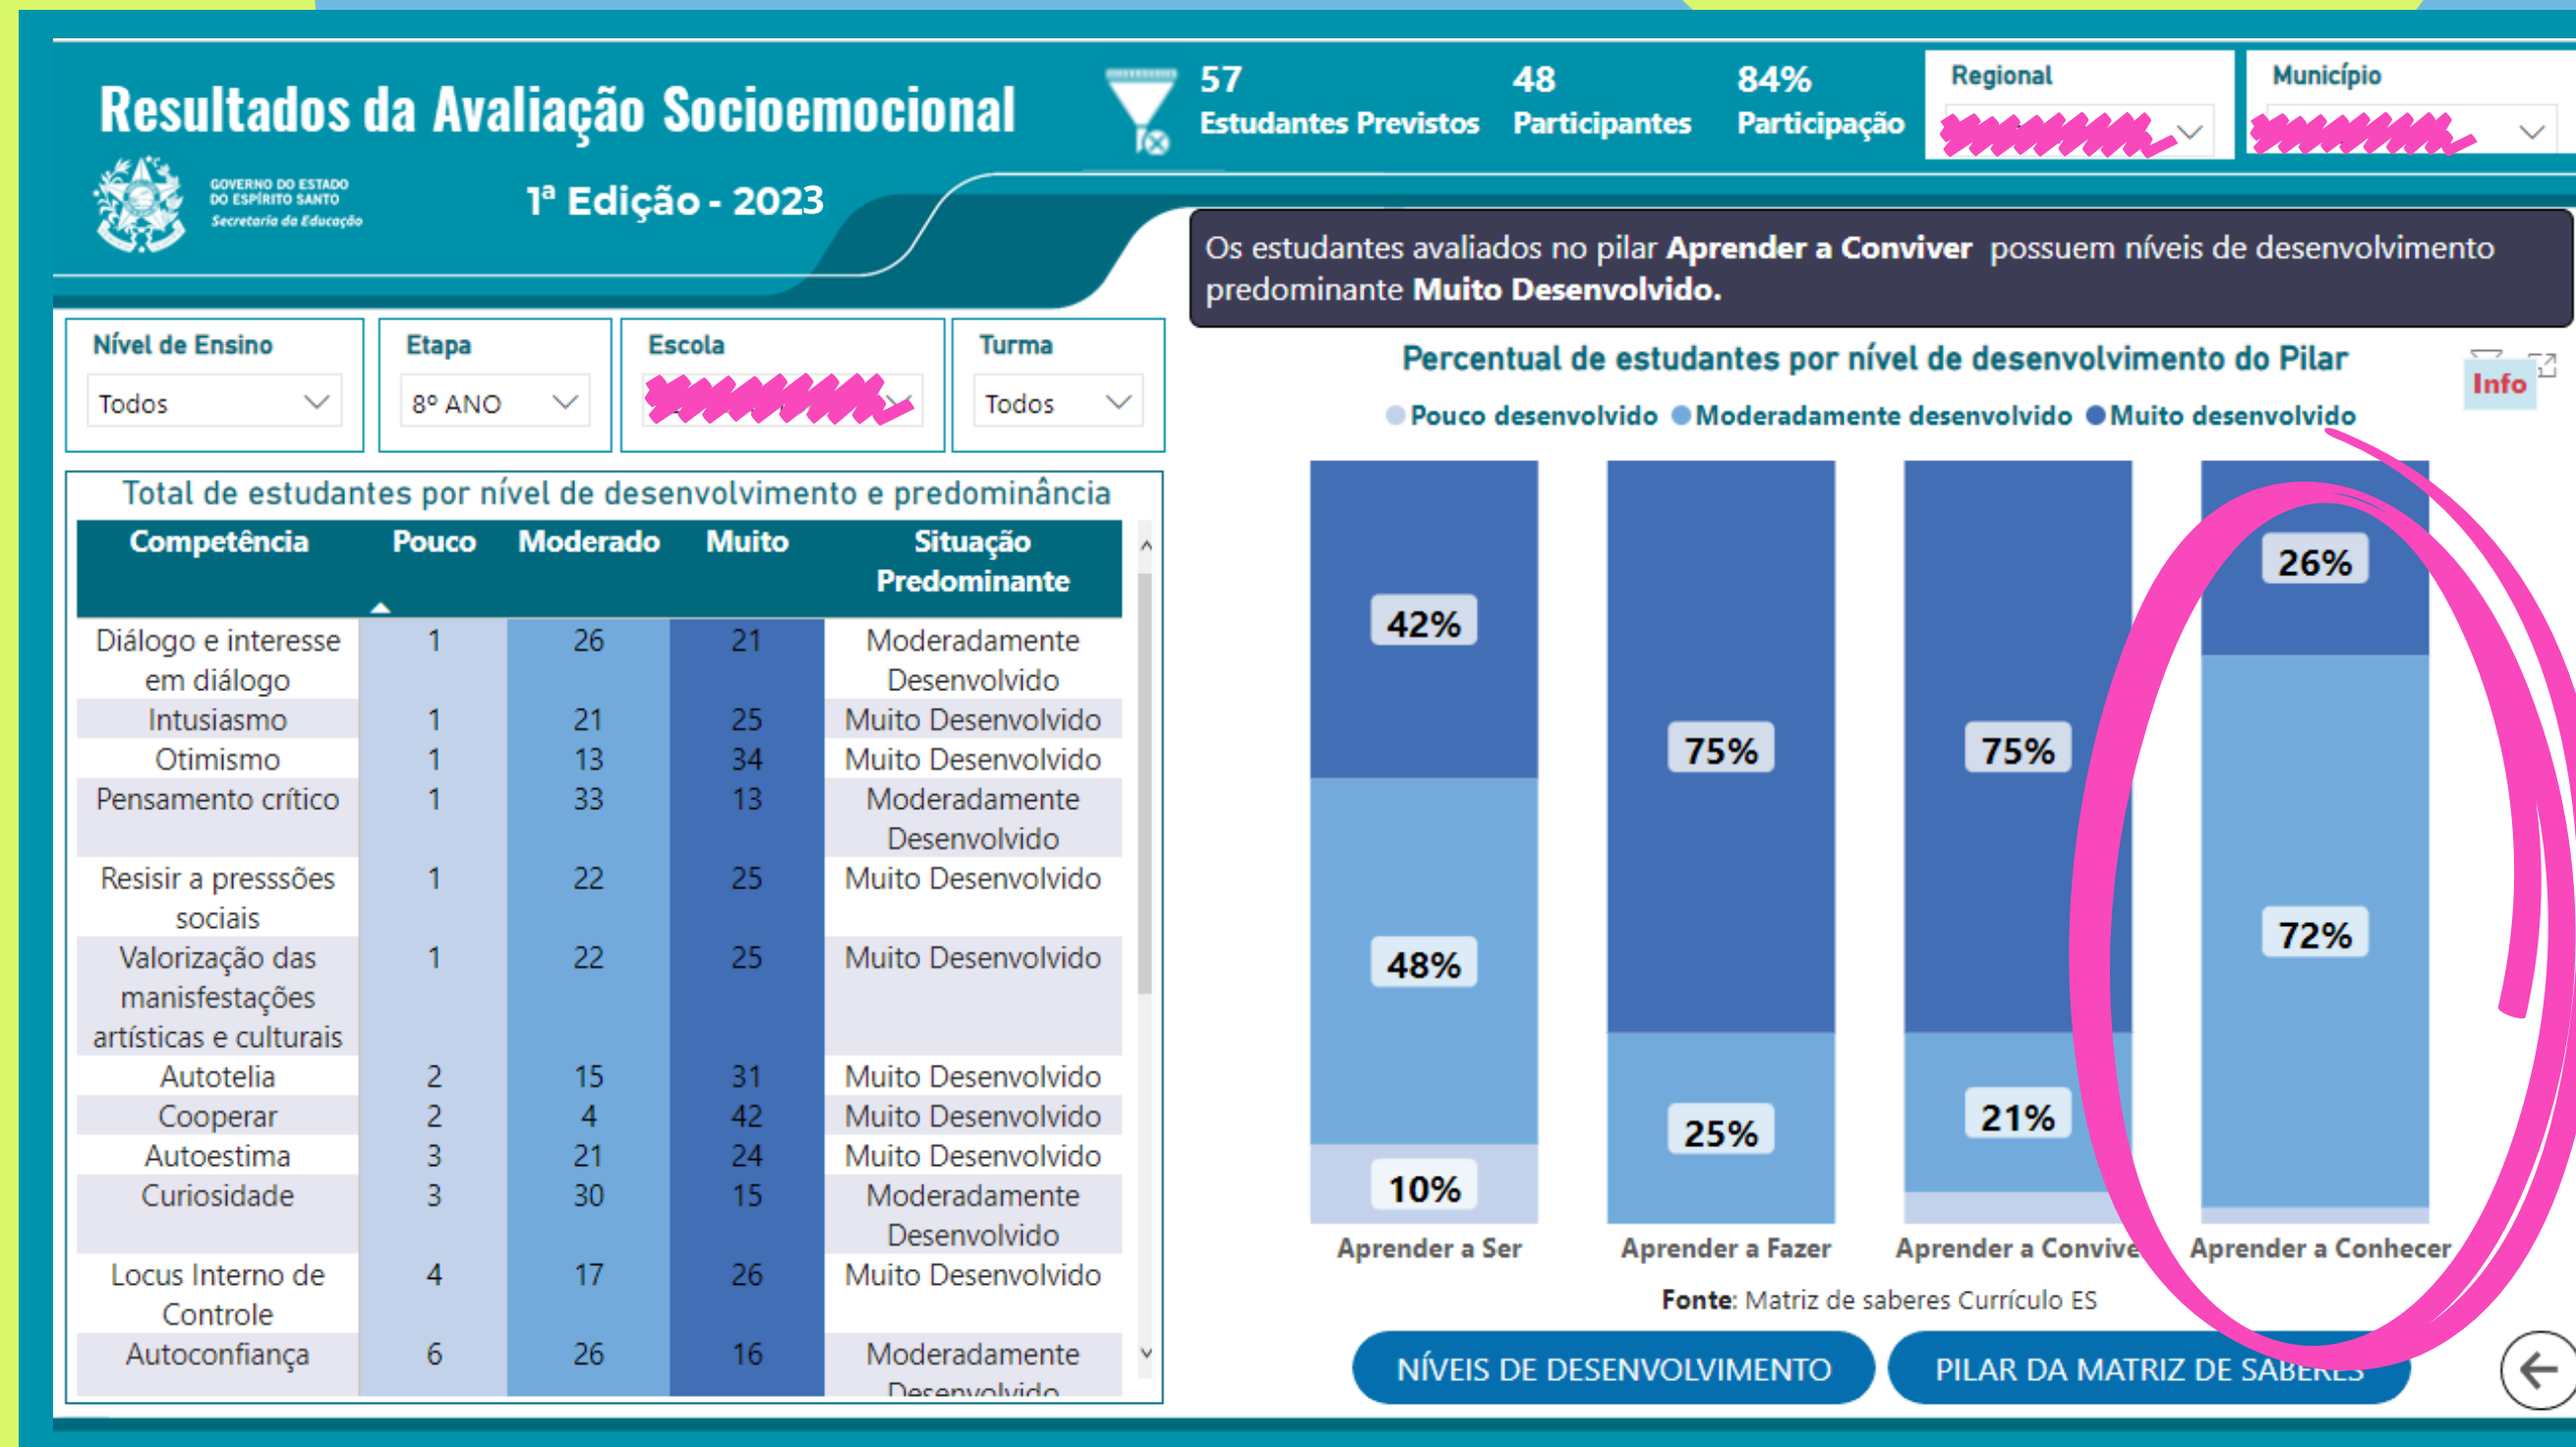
Resultados da Avaliação Socioemocional

GOVERNO DO ESTADO DO ESPÍRITO SANTO
Secretaria da Educação

1ª Edição - 2023

57
Estudantes Previstos

48
Participantes

84%
Participação

Regional
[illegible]

Município
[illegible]

Os estudantes avaliados no pilar **Aprender a Conviver** possuem níveis de desenvolvimento predominante **Muito Desenvolvido.**

Nível de Ensino
Todos

Etapa
8º ANO

Escola
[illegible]

Turma
Todos

Total de estudantes por nível de desenvolvimento e predominância

| Competência | Pouco | Moderado | Muito | Situação Predominante |
|---|---|---|---|---|
| Diálogo e interesse em diálogo | 1 | 26 | 21 | Moderadamente Desenvolvido |
| Intusiasmo | 1 | 21 | 25 | Muito Desenvolvido |
| Otimismo | 1 | 13 | 34 | Muito Desenvolvido |
| Pensamento crítico | 1 | 33 | 13 | Moderadamente Desenvolvido |
| Resisir a presssões sociais | 1 | 22 | 25 | Muito Desenvolvido |
| Valorização das manisfestações artísticas e culturais | 1 | 22 | 25 | Muito Desenvolvido |
| Autotelia | 2 | 15 | 31 | Muito Desenvolvido |
| Cooperar | 2 | 4 | 42 | Muito Desenvolvido |
| Autoestima | 3 | 21 | 24 | Muito Desenvolvido |
| Curiosidade | 3 | 30 | 15 | Moderadamente Desenvolvido |
| Locus Interno de Controle | 4 | 17 | 26 | Muito Desenvolvido |
| Autoconfiança | 6 | 26 | 16 | Moderadamente Desenvolvido |

Percentual de estudantes por nível de desenvolvimento do Pilar

Info

Pouco desenvolvido Moderadamente desenvolvido Muito desenvolvido

42%
48%
10%
75%
25%
75%
21%
26%
72%

Aprender a Ser
Aprender a Fazer
Aprender a Convive
Aprender a Conhecer

**Fonte**: Matriz de saberes Currículo ES

NÍVEIS DE DESENVOLVIMENTO

PILAR DA MATRIZ DE SABERES